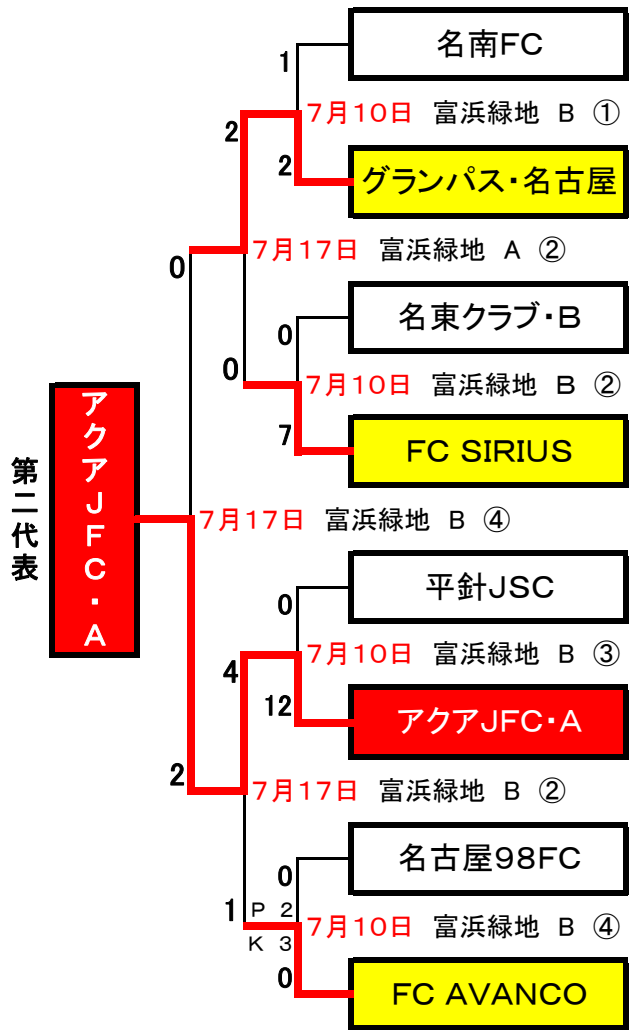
名南FC
1
7月10日 富浜緑地 B ①
2
2
グランパス・名古屋
0
7月17日 富浜緑地 A ②
名東クラブ・B
0
0
7月10日 富浜緑地 B ②
7
FC SIRIUS

第二代表

アクアJFC・A

7月17日 富浜緑地 B ④

平針JSC
0
7月10日 富浜緑地 B ③
4
12
アクアJFC・A
2
7月17日 富浜緑地 B ②
名古屋98FC
0
1 P 2
K 3
7月10日 富浜緑地 B ④
0
FC AVANCO